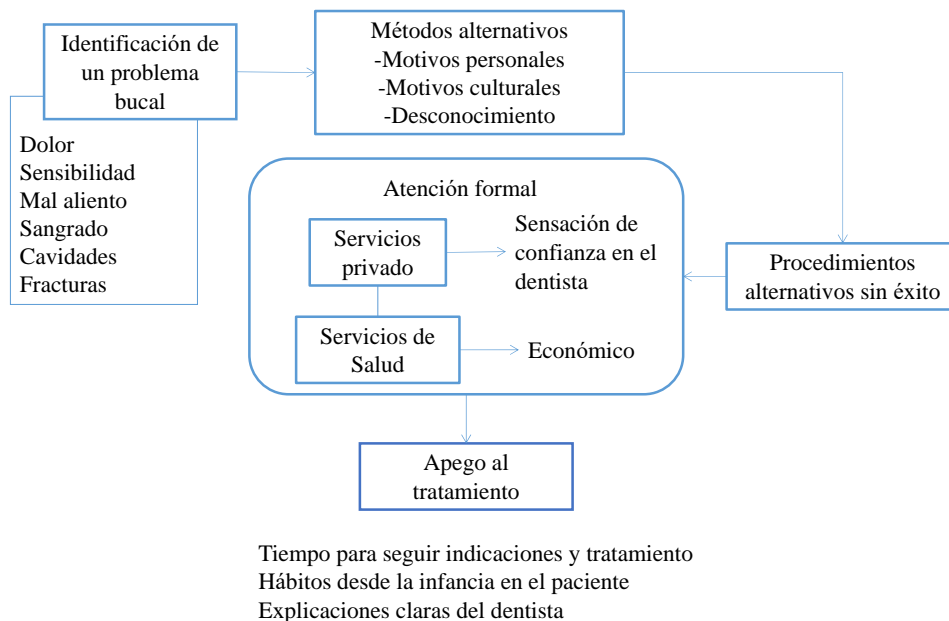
Identificación de un problema bucal

Dolor
Sensibilidad
Mal aliento
Sangrado
Cavidades
Fracturas

Métodos alternativos
-Motivos personales
-Motivos culturales
-Desconocimiento

Atención formal

Servicios privado

Sensación de confianza en el dentista

Servicios de Salud

Económico

Procedimientos alternativos sin éxito

Apego al tratamiento

Tiempo para seguir indicaciones y tratamiento
Hábitos desde la infancia en el paciente
Explicaciones claras del dentista